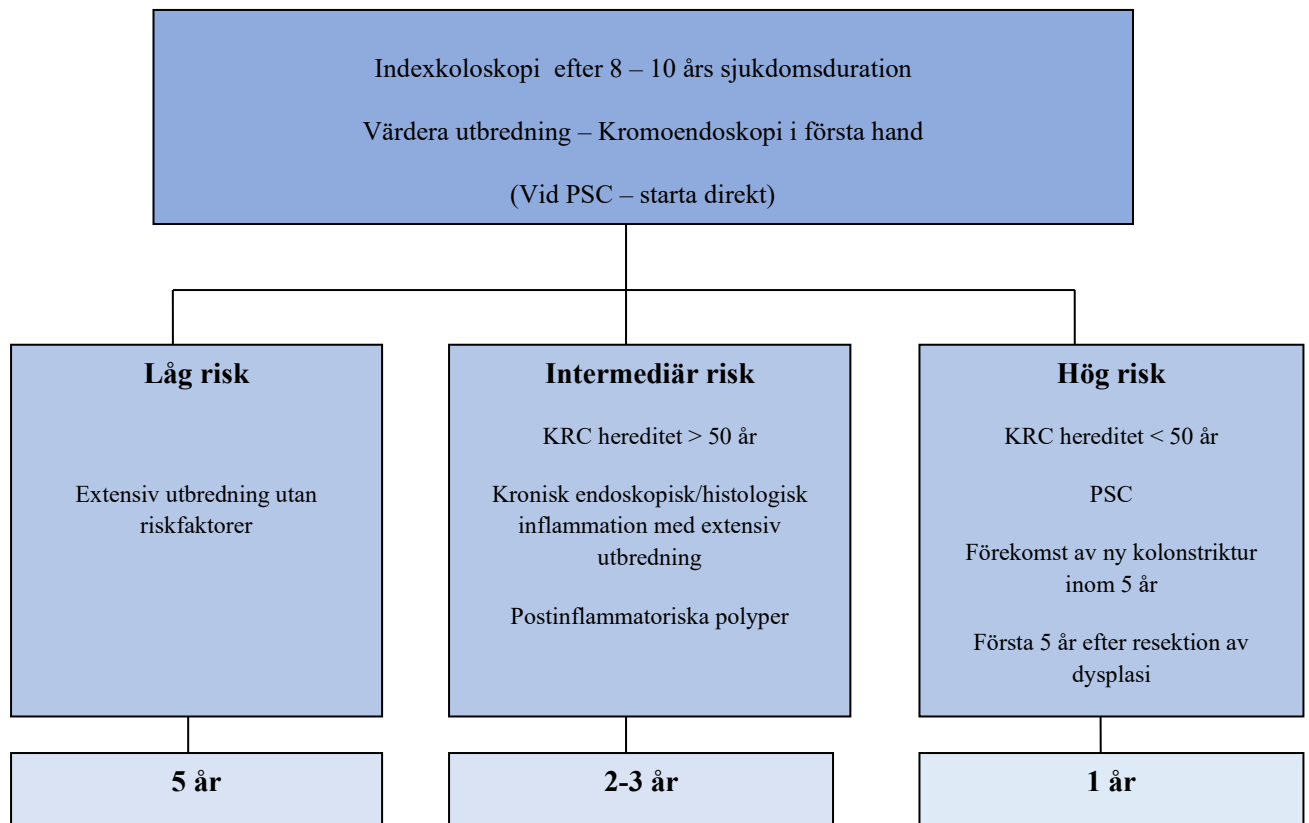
Indexkoloskopi efter 8 – 10 års sjukdomsduration

Värdera utbredning – Kromoendoskopi i första hand

(Vid PSC – starta direkt)

**Låg risk**

Extensiv utbredning utan riskfaktorer

**Intermediär risk**

KRC hereditet > 50 år

Kronisk endoskopisk/histologisk inflammation med extensiv utbredning

Postinflammatoriska polyper

**Hög risk**

KRC hereditet < 50 år

PSC

Förekomst av ny kolonstriktur inom 5 år

Första 5 år efter resektion av dysplasi

**5 år**

**2-3 år**

**1 år**